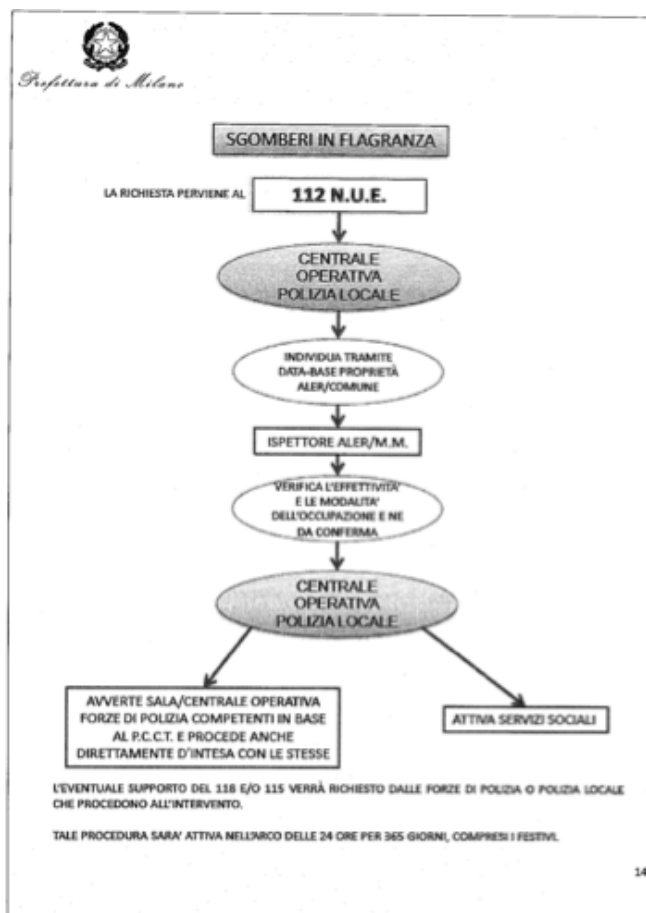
Prefettura di Milano

SGOMBERI IN FLAGRANZA

LA RICHIESTA PERVIENE AL

112 N.U.E.

CENTRALE OPERATIVA POLIZIA LOCALE

INDIVIDUA TRAMITE DATA-BASE PROPRIETÀ ALER/COMUNE

ISPETTORE ALER/M.M.

VERIFICA L'EFFETTIVITA' E LE MODALITA' DELL'OCCUPAZIONE E NE DA CONFERMA

CENTRALE OPERATIVA POLIZIA LOCALE

AVVERTE SALA/CENTRALE OPERATIVA FORZE DI POLIZIA COMPETENTI IN BASE AL P.C.C.T. E PROCEDE ANCHE DIRETTAMENTE D'INTESA CON LE STESSE

ATTIVA SERVIZI SOCIALI

L'EVENTUALE SUPPORTO DEL 118 E/O 115 VERRÀ RICHIESTO DALLE FORZE DI POLIZIA O POLIZIA LOCALE CHE PROCEDONO ALL'INTERVENTO.

TALE PROCEDURA SARA' ATTIVA NELL'ARCO DELLE 24 ORE PER 365 GIORNI, COMPRESI I FESTIVI.

14